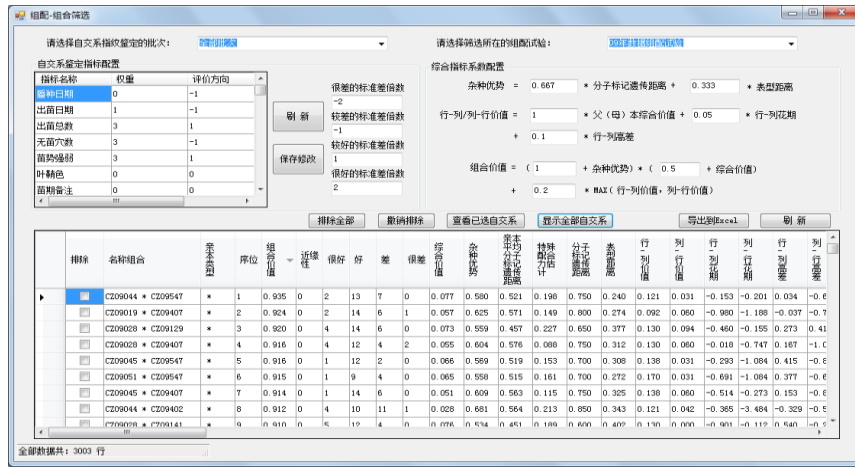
组配-组合筛选

请选择自交系指数鉴定的批次: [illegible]

请选择筛选所在的组配试验: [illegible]

自交系鉴定指标配置

| 指标名称 | 权重 | 评价方向 |
|---|---|---|
| 播种日期 | 0 | -1 |
| 出苗日期 | 1 | -1 |
| 出苗总数 | 3 | 1 |
| 无苗穴数 | 3 | -1 |
| 苗势强弱 | 3 | 1 |
| 叶鞘色 | 0 | 0 |
| 苗期备注 | 0 | 0 |

刷 新

保存修改

很差的标准差倍数
-2
较差的标准差倍数
-1
较好的标准差倍数
1
很好的标准差倍数
2

综合指标系数配置

杂种优势 = 0.667 * 分子标记遗传距离 + 0.333 * 表型距离

行-列/列-行价值 = 1 * 父（母）本综合价值 + 0.05 * 行-列花期

+ 0.1 * 行-列高差

组合价值 = （1 + 杂种优势）*（0.5 + 综合价值）

+ 0.2 * MAX（行-列价值，列-行价值）

排除全部 撤销排除 查看已选自交系 显示全部自交系 导出到Excel 刷 新

| | 排除 | 名称组合 | 亲本类型 | 序位 | 组合价值 | 近缘性 | 很好 | 好 | 差 | 很差 | 综合价值 | 杂种优势 | 亲本平均分子标记遗传距离 | 特殊配合力计 | 分子标记遗传距离 | 表型距离 | 行-列价值 | 列-行价值 | 行-列花期 | 列-行花期 | 行-列高差 | 列-行高差 |
|---|---|---|---|---|---|---|---|---|---|---|---|---|---|---|---|---|---|---|---|---|---|---|
| ▶ | | CZ09044 * CZ09547 | * | 1 | 0.935 | 0 | 2 | 13 | 7 | 0 | 0.077 | 0.580 | 0.521 | 0.198 | 0.750 | 0.240 | 0.121 | 0.031 | -0.153 | -0.201 | 0.034 | -0.6 |
| | | CZ09019 * CZ09407 | * | 2 | 0.924 | 0 | 2 | 14 | 6 | 1 | 0.057 | 0.625 | 0.571 | 0.149 | 0.800 | 0.274 | 0.092 | 0.060 | -0.980 | -1.188 | -0.037 | -0. |
| | | CZ09028 * CZ09129 | * | 3 | 0.920 | 0 | 4 | 14 | 6 | 0 | 0.073 | 0.559 | 0.457 | 0.227 | 0.650 | 0.377 | 0.130 | 0.094 | -0.460 | -0.155 | 0.273 | 0.41 |
| | | CZ09028 * CZ09407 | * | 4 | 0.916 | 0 | 4 | 12 | 4 | 2 | 0.055 | 0.604 | 0.576 | 0.088 | 0.750 | 0.312 | 0.130 | 0.060 | -0.018 | -0.747 | 0.167 | -1.0 |
| | | CZ09045 * CZ09547 | * | 5 | 0.916 | 0 | 1 | 12 | 2 | 0 | 0.066 | 0.569 | 0.519 | 0.153 | 0.700 | 0.308 | 0.138 | 0.031 | -0.293 | -1.084 | 0.415 | -0.8 |
| | | CZ09051 * CZ09547 | * | 6 | 0.915 | 0 | 1 | 9 | 4 | 0 | 0.065 | 0.558 | 0.515 | 0.161 | 0.700 | 0.272 | 0.170 | 0.031 | -0.691 | -1.084 | 0.377 | -0.6 |
| | | CZ09045 * CZ09407 | * | 7 | 0.914 | 0 | 1 | 14 | 6 | 1 | 0.051 | 0.609 | 0.563 | 0.115 | 0.750 | 0.325 | 0.138 | 0.060 | -0.514 | -0.273 | 0.153 | -0.8 |
| | | CZ09044 * CZ09402 | * | 8 | 0.912 | 0 | 4 | 10 | 11 | 1 | 0.028 | 0.681 | 0.564 | 0.213 | 0.850 | 0.343 | 0.121 | 0.042 | -0.365 | -3.484 | -0.329 | -0.5 |
| | | CZ09028 * CZ09141 | * | 9 | 0.910 | 0 | 5 | 12 | 4 | 0 | 0.076 | 0.534 | 0.451 | 0.189 | 0.600 | 0.402 | 0.130 | 0.000 | -0.901 | -0.112 | 0.540 | -0.5 |

全部数据共：3003 行